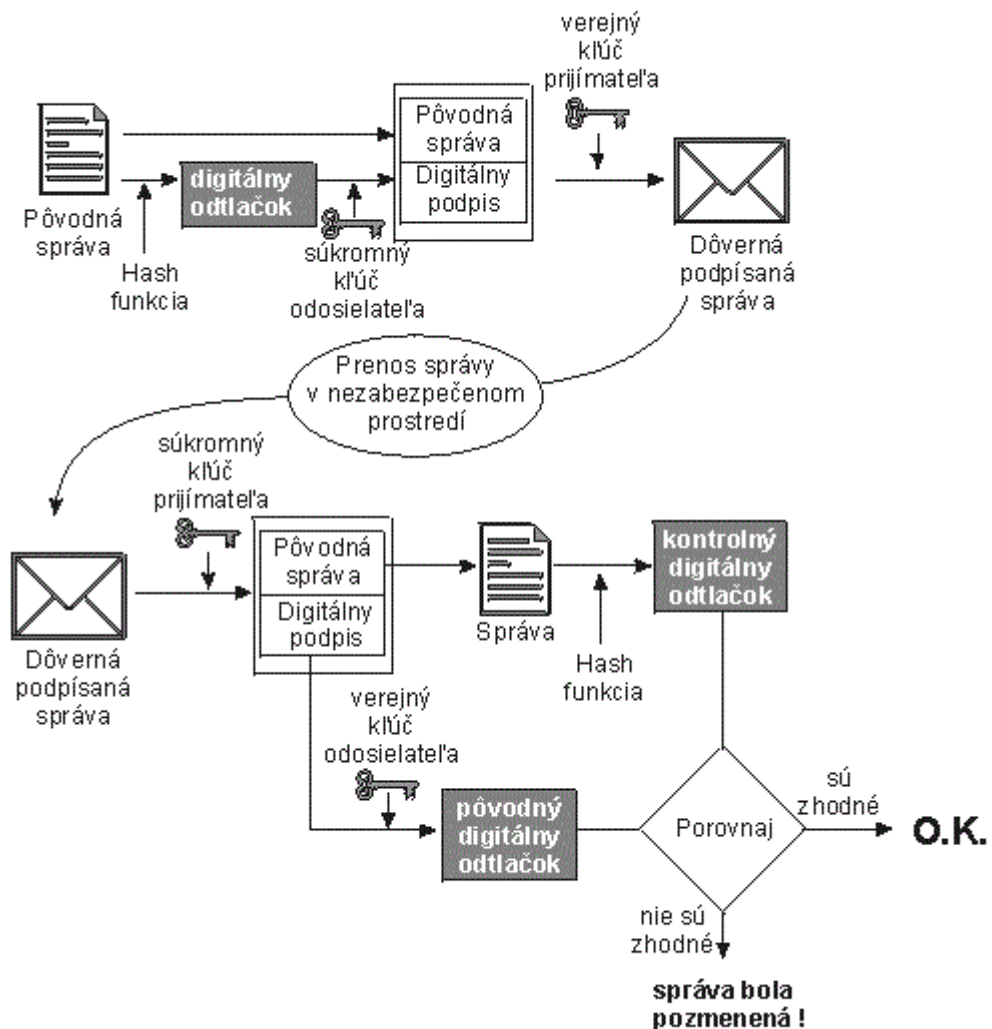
verejný kľúč prijímateľa

Pôvodná správa

digitálny odtlačok

Pôvodná správa
Digitálny podpis

súkromný kľúč odosielateľa

Hash funkcia

Dôverná podpísaná správa

Prenos správy v nezabezpečenom prostredí

súkromný kľúč prijímateľa

Dôverná podpísaná správa

Pôvodná správa
Digitálny podpis

Správa

Hash funkcia

kontrolný digitálny odtlačok

verejný kľúč odosielateľa

pôvodný digitálny odtlačok

Porovnaj

sú zhodné

O.K.

nie sú zhodné

správa bola pozmenená !